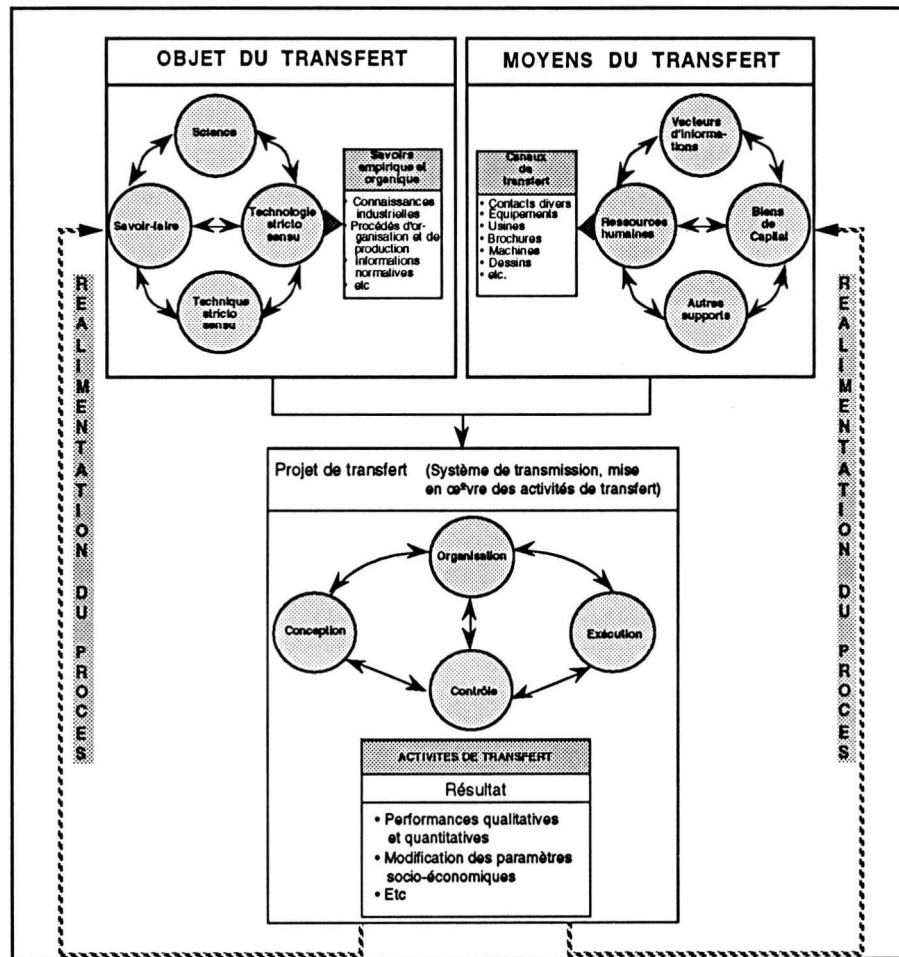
OBJET DU TRANSFERT

Science

Savoir-faire

Technologie stricto sensu

Technique stricto sensu

Savoirs empirique et organique

• Connaissances industrielles
• Procédés d'organisation et de production
• Informations normatives
• etc

MOYENS DU TRANSFERT

Canaux de transfert

• Contacts divers
• Equipements
• Usines
• Brochures
• Machines
• Dessins
• etc.

Vecteurs d'informations

Ressources humaines

Biens de Capital

Autres supports

REALIMENTATION DU PROCES

REALIMENTATION DU PROCES

Projet de transfert (Système de transmission, mise en œuvre des activités de transfert)

Organisation

Conception

Exécution

Contrôle

ACTIVITES DE TRANSFERT

Résultat

• Performances qualitatives et quantitatives
• Modification des paramètres socio-économiques
• Etc